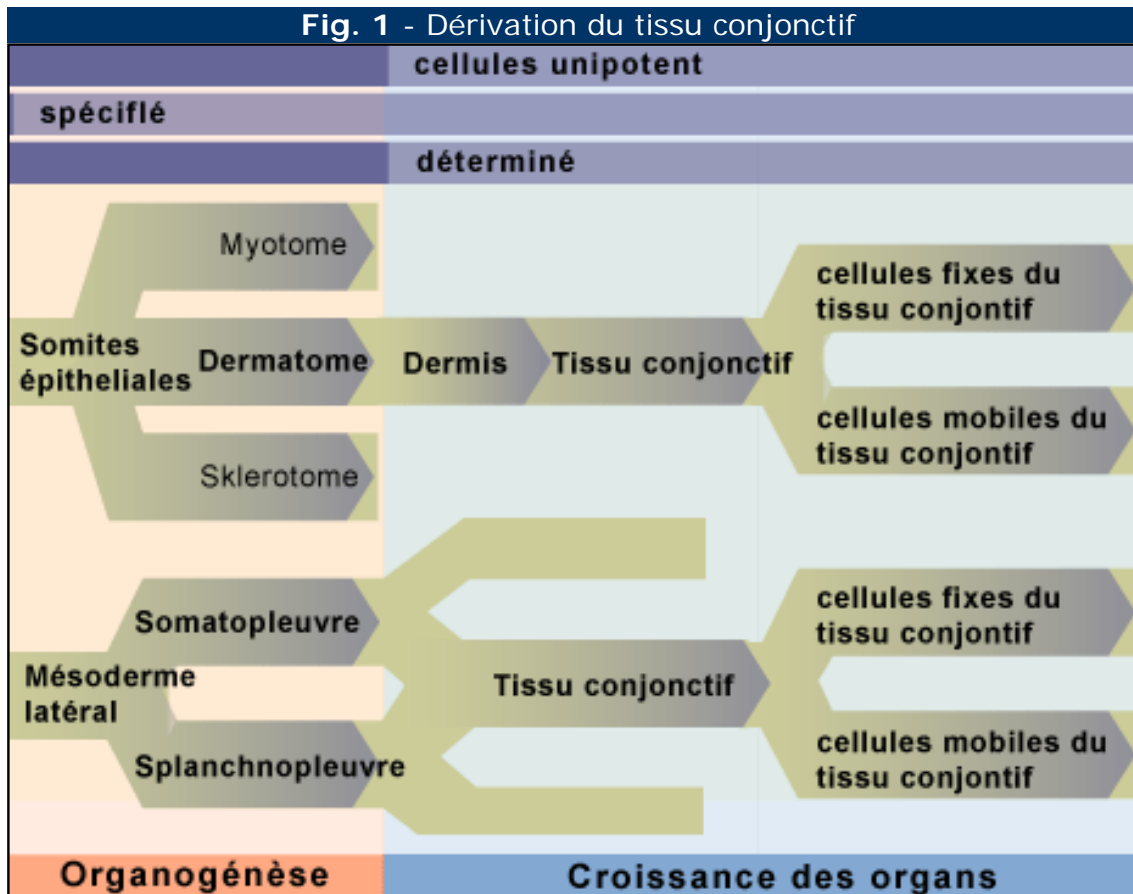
**Fig. 1** - Dérivation du tissu conjonctif

cellules unipotent

spéciflé

déterminé

Myotome

Somites épitheliales

Dermatome

Dermis

Tissu conjonctif

cellules fixes du tissu conjontif

cellules mobiles du tissu conjontif

Sklerotome

Somatopleuvre

Mésoderme latéral

Tissu conjonctif

cellules fixes du tissu conjontif

cellules mobiles du tissu conjontif

Splanchnopleuvre

Organogénèse

Croissance des organs